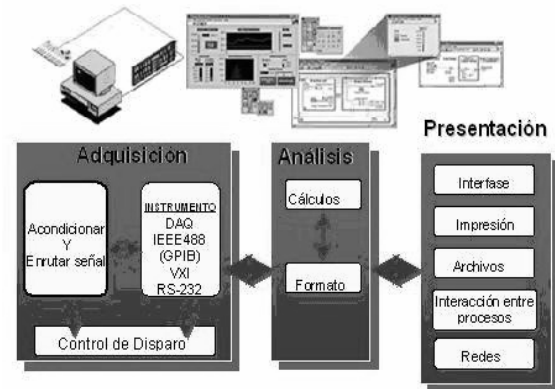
Presentación

Adquisición

Acondicionar Y Enrutar señal

INSTRUMENTO
DAQ
IEEE488
(GPIB)
VXI
RS-232

Control de Disparo

Análisis

Cálculos

Formato

Interfase

Impresión

Archivos

Interacción entre procesos

Redes